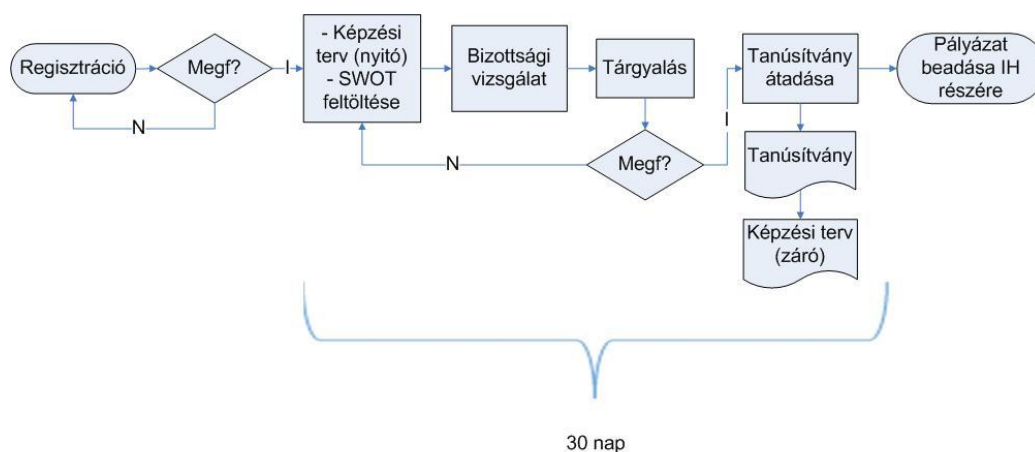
Regisztráció

Megf?

I

N

- Képzési terv (nyitó)
- SWOT feltöltése

Bizottsági vizsgálat

Tárgyalás

Megf?

N

I

Tanúsítvány átadása

Pályázat beadása IH részére

Tanúsítvány

Képzési terv (záró)

30 nap